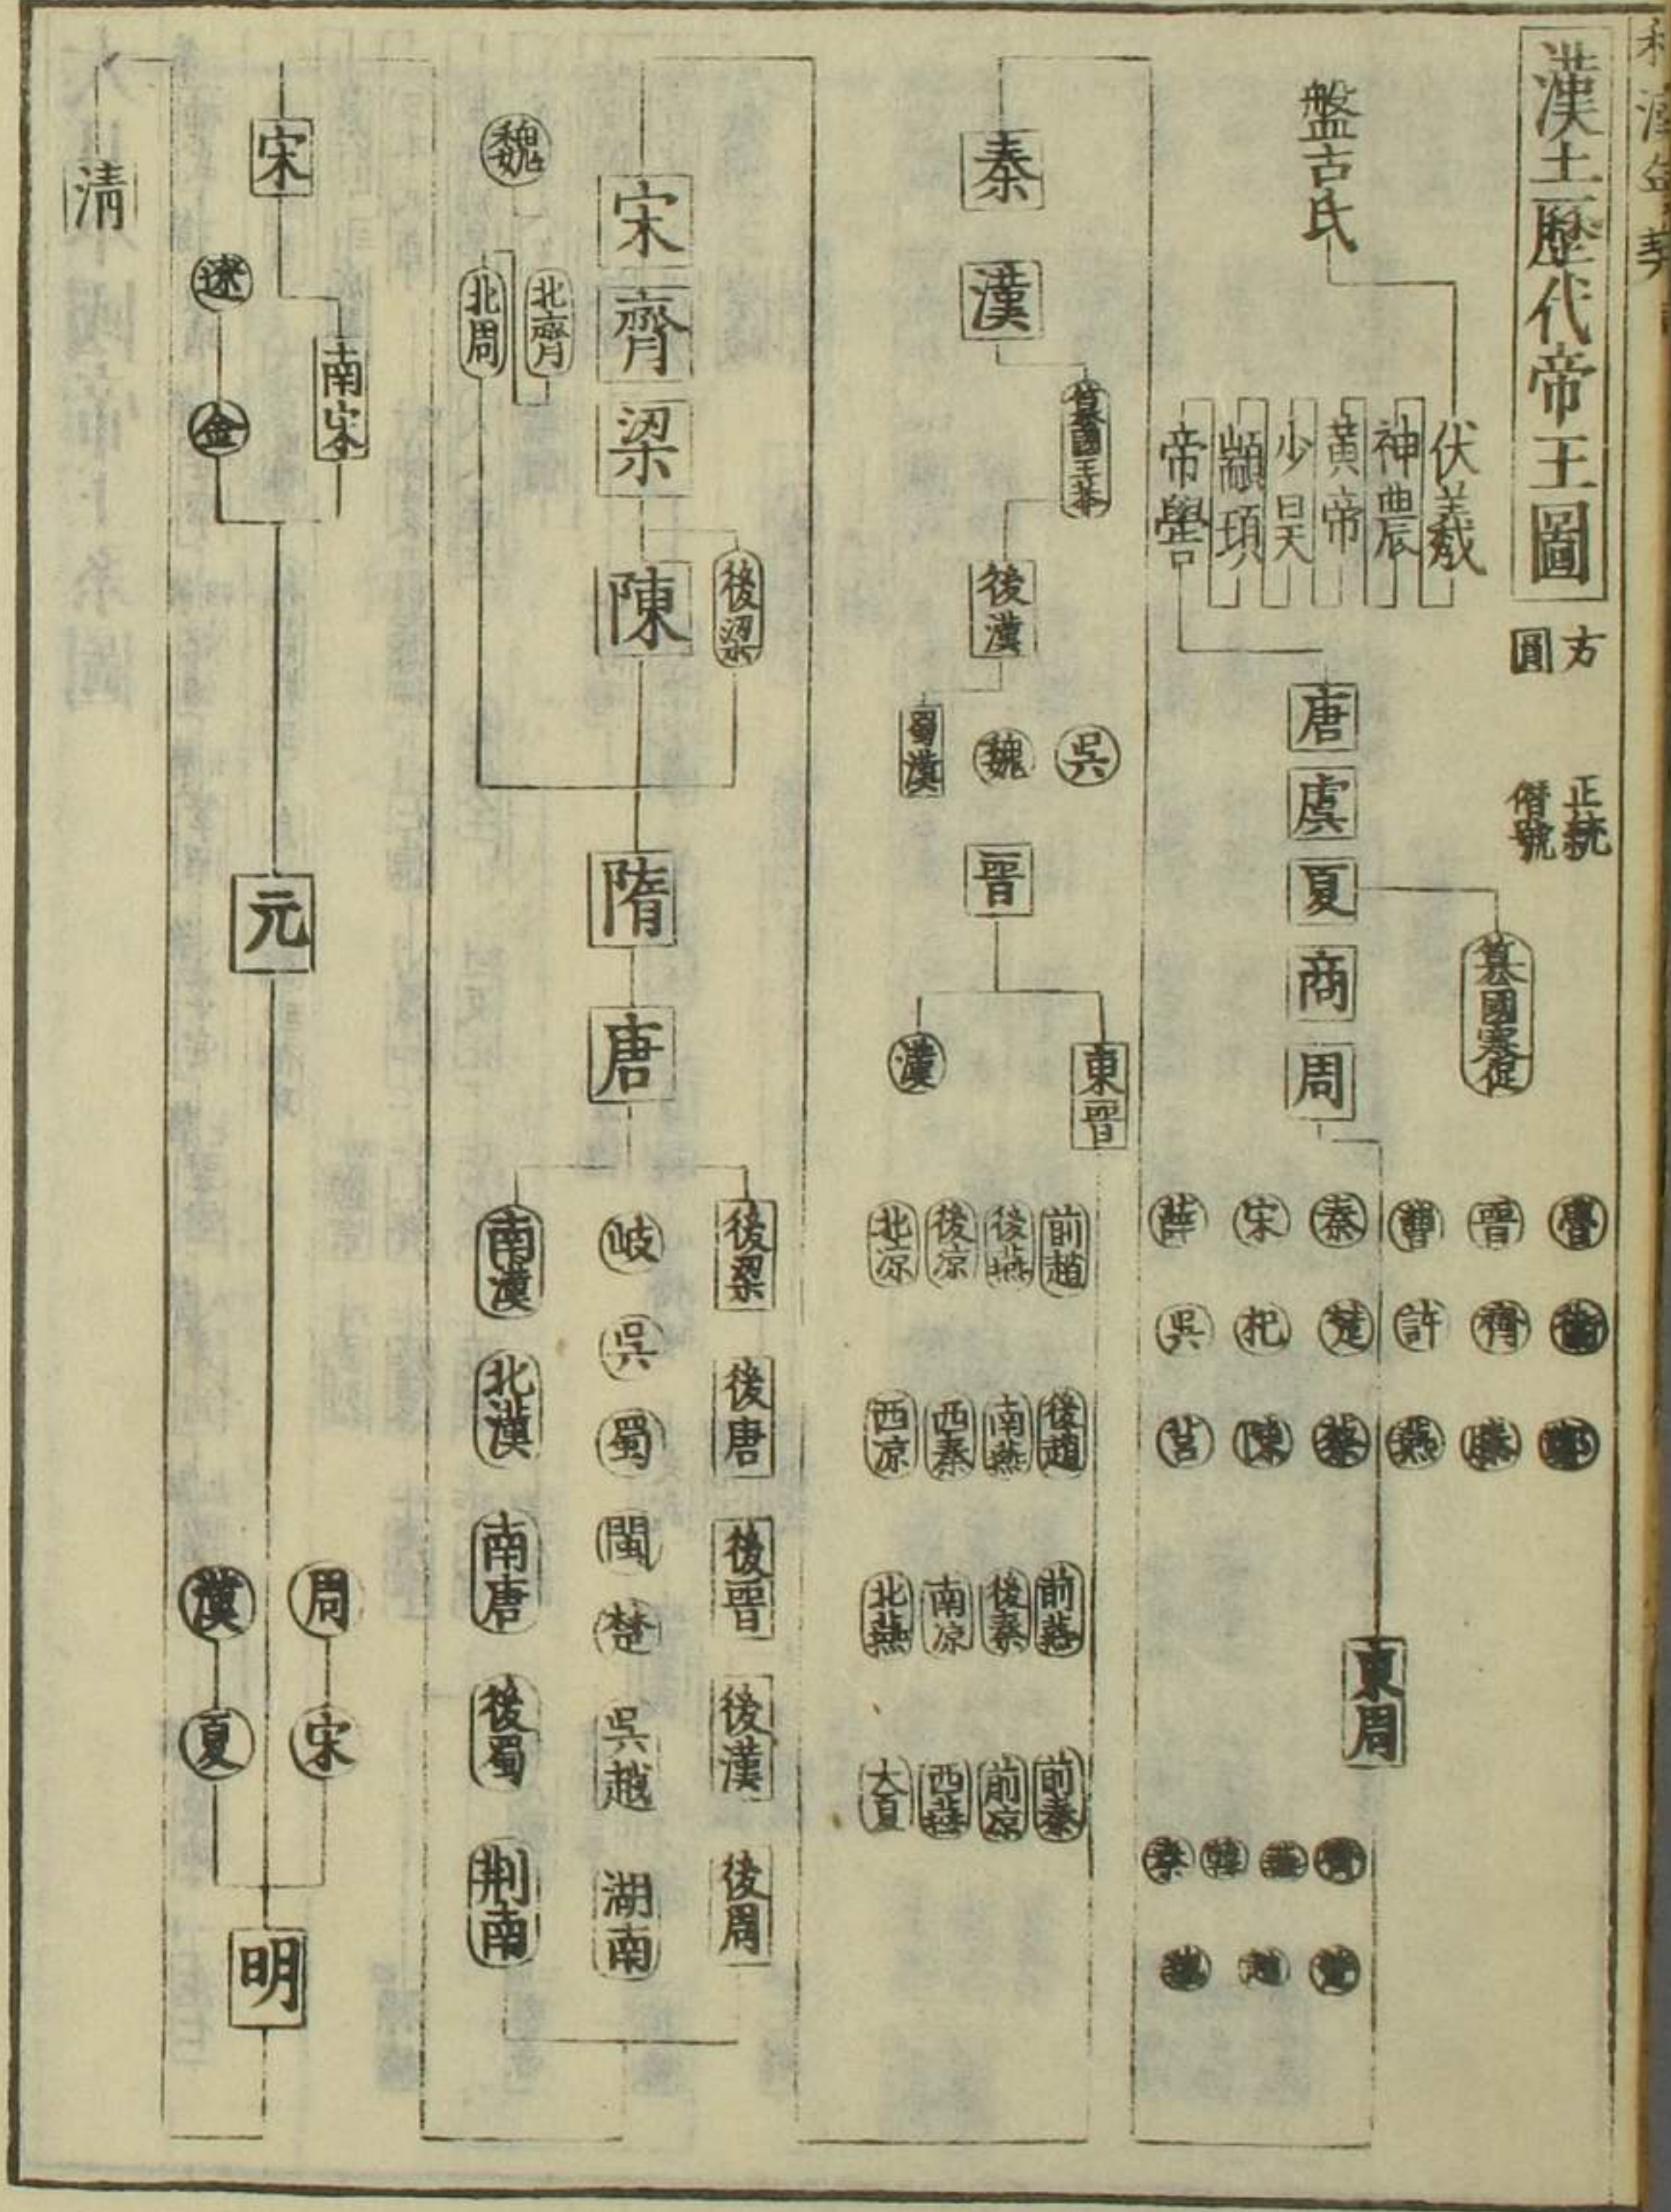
漢土歷代帝王圖

方 正統
圓 僭號

盤古氏

伏羲
神農
黃帝
少昊
顓頊
帝嚳

唐
虞
夏
商
周

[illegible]

東周

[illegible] 晉 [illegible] 宋 秦 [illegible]
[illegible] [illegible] 許 杞 楚 吳
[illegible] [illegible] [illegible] 陳 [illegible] 吕

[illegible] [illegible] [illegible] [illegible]
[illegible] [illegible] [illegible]

秦
漢

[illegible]

後漢

吳 魏 蜀漢

晉

東晉 漢

前趙 後燕 後凉 北凉
後趙 南燕 西秦 西凉
前燕 後秦 南凉 北燕
前秦 前凉 西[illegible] 大夏

魏

宋
齊
梁
陳

北齊
北周

後梁

隋
唐

後梁
後唐
後晉
後漢
後周

岐
吳
蜀
閩
楚
吳越
湖南

南漢
北漢
南唐
後蜀
荊南

清

宋

南宋
遼
金

元

周
宋
漢
夏

明